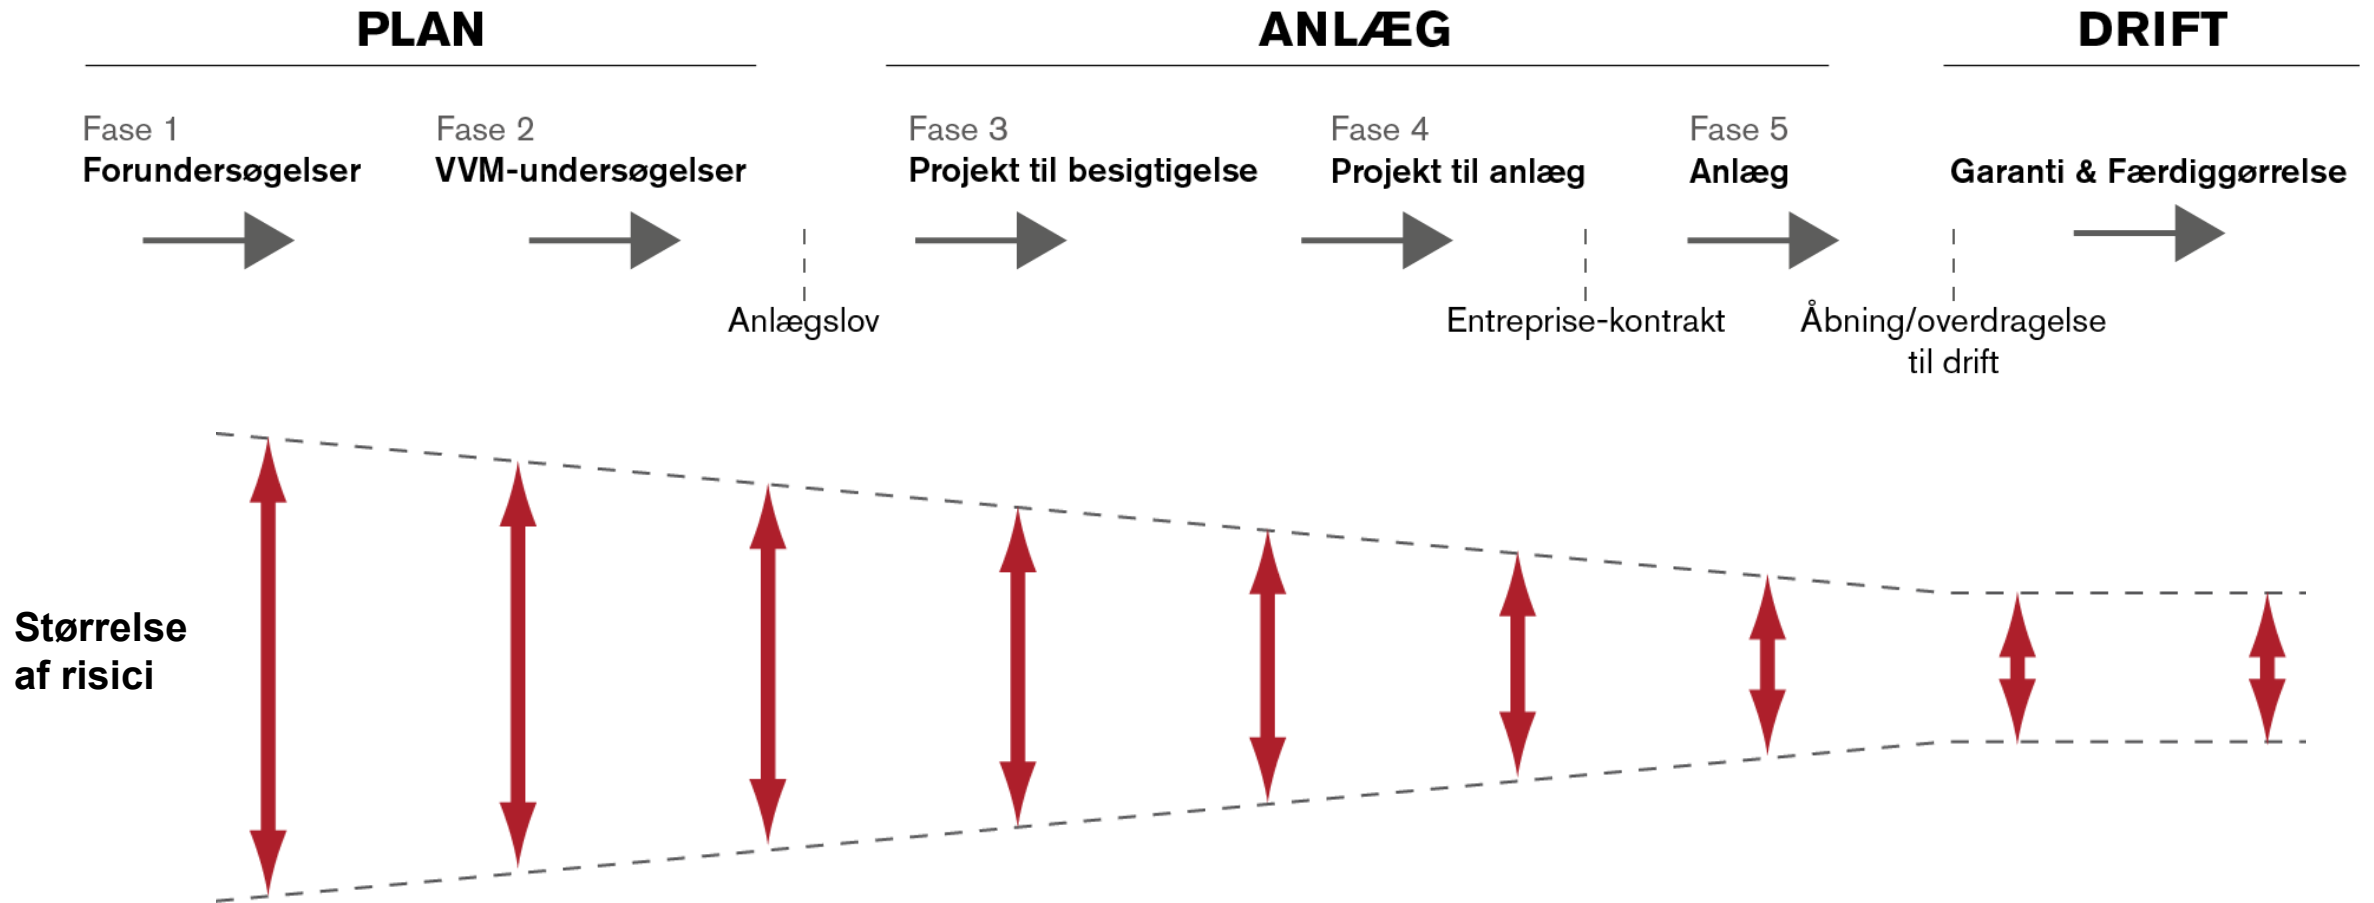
PLAN

ANLÆG

DRIFT

Fase 1
Forundersøgelser

Fase 2
VVM-undersøgelser

Fase 3
Projekt til besigtigelse

Fase 4
Projekt til anlæg

Fase 5
Anlæg

Garanti & Færdiggørrelse

Anlægslov

Entreprise-kontrakt

Åbning/overdragelse til drift

Størrelse af risici